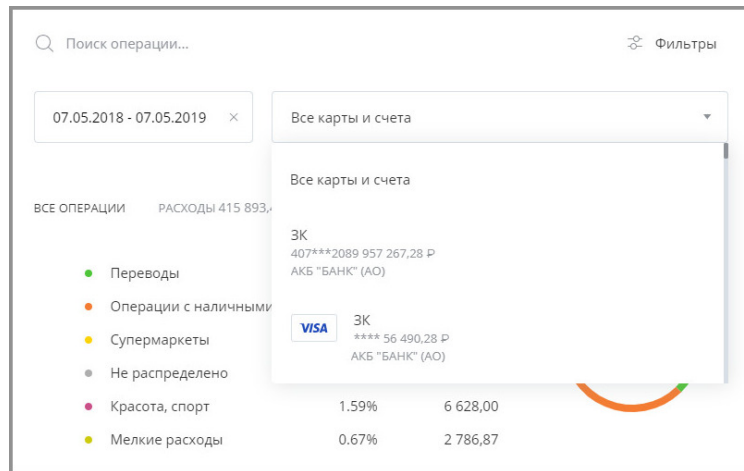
Поиск операции...

Фильтры

07.05.2018 - 07.05.2019 ×

Все карты и счета

ВСЕ ОПЕРАЦИИ РАСХОДЫ 415 893,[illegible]

Переводы

Операции с наличными

Супермаркеты

Не распределено

Красота, спорт 1.59% 6 628,00

Мелкие расходы 0.67% 2 786,87

Все карты и счета

ЗК
407***2089 957 267,28 ₽
АКБ "БАНК" (АО)

VISA

ЗК
**** 56 490,28 ₽
АКБ "БАНК" (АО)